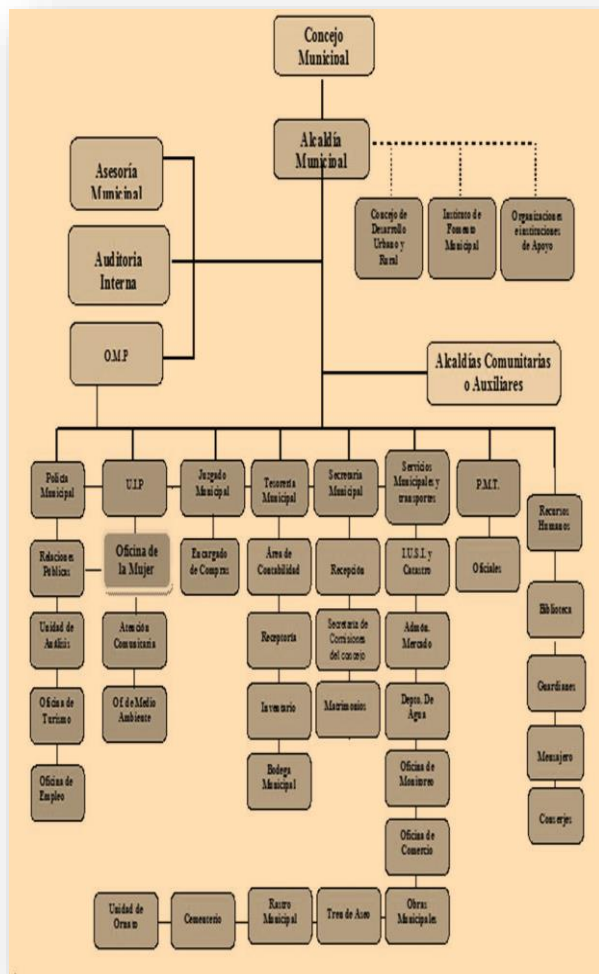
Concejo Municipal

Alcaldía Municipal

Asesoría Municipal

Auditoria Interna

O.M.P

Concejo de Desarrollo Urbano y Rural

Instituto de Fomento Municipal

Organizaciones e instituciones de Apoyo

Alcaldías Comunitarias o Auxiliares

Policía Municipal

Relaciones Públicas

Unidad de Análisis

Oficina de Turismo

Oficina de Empleo

U.I.P

Oficina de la Mujer

Atención Comunitaria

Of. de Medio Ambiente

Juzgado Municipal

Encargado de Compras

Tesorería Municipal

Área de Contabilidad

Receptoría

Inventario

Bodega Municipal

Secretaría Municipal

Recepción

Secretaría de Comisiones del concejo

Matrimonios

Servicios Municipales y transportes

I.U.S.I. y Catastro

Admón. Mercado

Depto. De Agua

Oficina de Monitores

Oficina de Comercio

Obras Municipales

Tren de Aseo

Rastro Municipal

Cementerio

Unidad de Ornato

P.M.T.

Oficiales

Recursos Humanos

Biblioteca

Guardianes

Mensajero

Conserjes